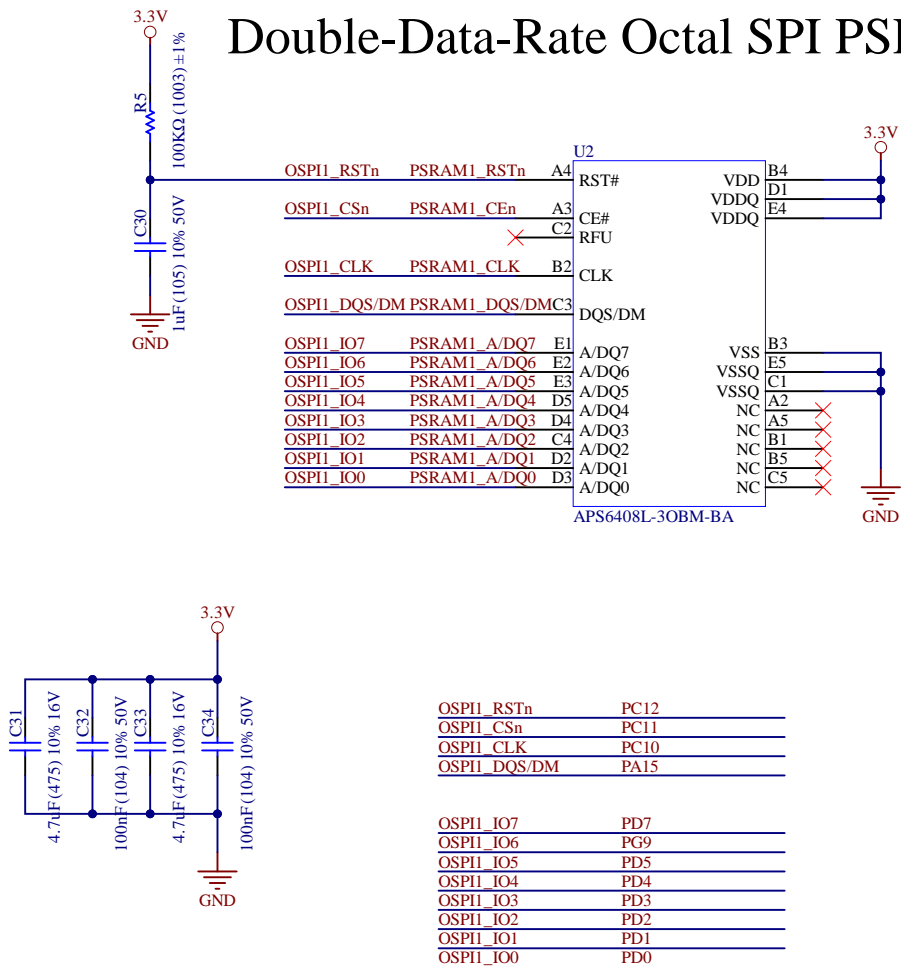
Double-Data-Rate Octal SPI PS

3.3V
R5
100KΩ (1003) ±1%
C30
1uF (105) 10% 50V
GND

OSPI1_RSTn PSRAM1_RSTn A4
OSPI1_CSn PSRAM1_CEn A3
C2
OSPI1_CLK PSRAM1_CLK B2
OSPI1_DQS/DM PSRAM1_DQS/DM C3
OSPI1_IO7 PSRAM1_A/DQ7 E1
OSPI1_IO6 PSRAM1_A/DQ6 E2
OSPI1_IO5 PSRAM1_A/DQ5 E3
OSPI1_IO4 PSRAM1_A/DQ4 D5
OSPI1_IO3 PSRAM1_A/DQ3 D4
OSPI1_IO2 PSRAM1_A/DQ2 C4
OSPI1_IO1 PSRAM1_A/DQ1 D2
OSPI1_IO0 PSRAM1_A/DQ0 D3

U2
RST#
CE#
RFU
CLK
DQS/DM
A/DQ7
A/DQ6
A/DQ5
A/DQ4
A/DQ3
A/DQ2
A/DQ1
A/DQ0
VDD B4
VDDQ D1
VDDQ E4
VSS B3
VSSQ E5
VSSQ C1
NC A2
NC A5
NC B1
NC B5
NC C5
APS6408L-3OBM-BA

3.3V
GND

3.3V
C31
4.7uF(475) 10% 16V
C32
100nF(104) 10% 50V
C33
4.7uF(475) 10% 16V
C34
100nF(104) 10% 50V
GND

| | |
|---|---|
| OSPI1_RSTn | PC12 |
| OSPI1_CSn | PC11 |
| OSPI1_CLK | PC10 |
| OSPI1_DQS/DM | PA15 |

| | |
|---|---|
| OSPI1_IO7 | PD7 |
| OSPI1_IO6 | PG9 |
| OSPI1_IO5 | PD5 |
| OSPI1_IO4 | PD4 |
| OSPI1_IO3 | PD3 |
| OSPI1_IO2 | PD2 |
| OSPI1_IO1 | PD1 |
| OSPI1_IO0 | PD0 |